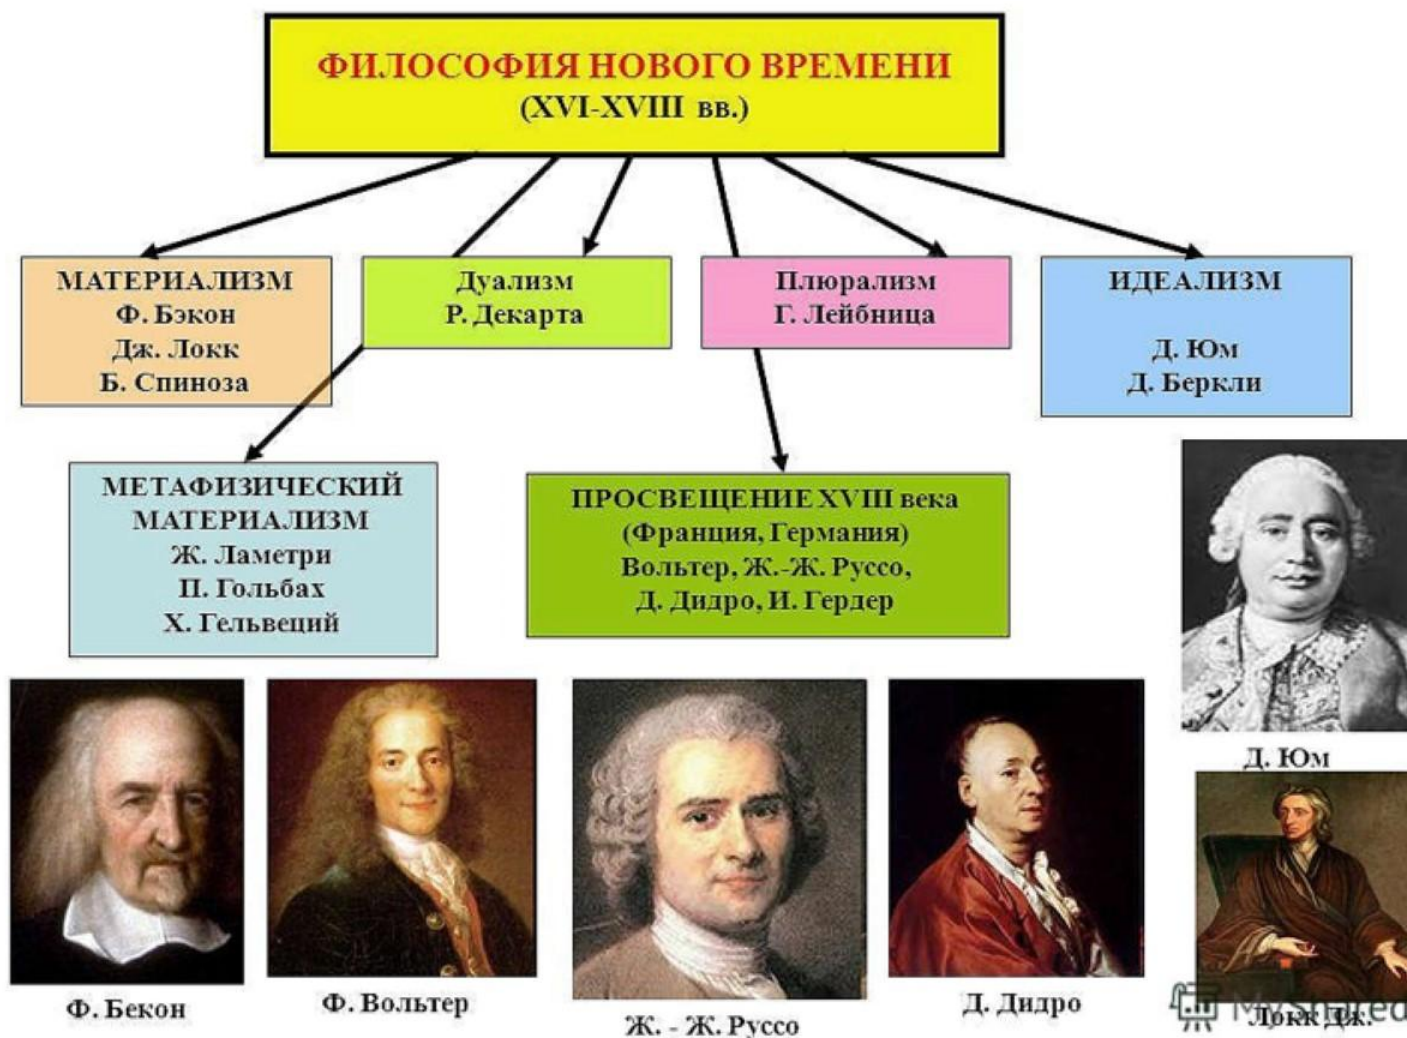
ФИЛОСОФИЯ НОВОГО ВРЕМЕНИ
(XVI-XVIII вв.)

МАТЕРИАЛИЗМ
Ф. Бэкон
Дж. Локк
Б. Спиноза

Дуализм
Р. Декарта

Плюрализм
Г. Лейбница

ИДЕАЛИЗМ
Д. Юм
Д. Беркли

МЕТАФИЗИЧЕСКИЙ МАТЕРИАЛИЗМ
Ж. Ламетри
П. Гольбах
Х. Гельвеций

ПРОСВЕЩЕНИЕ XVIII века
(Франция, Германия)
Вольтер, Ж.-Ж. Руссо,
Д. Дидро, И. Гердер

Д. Юм

Ф. Бекон

Ф. Вольтер

Ж. - Ж. Руссо

Д. Дидро

Локк Дж.

MyShared